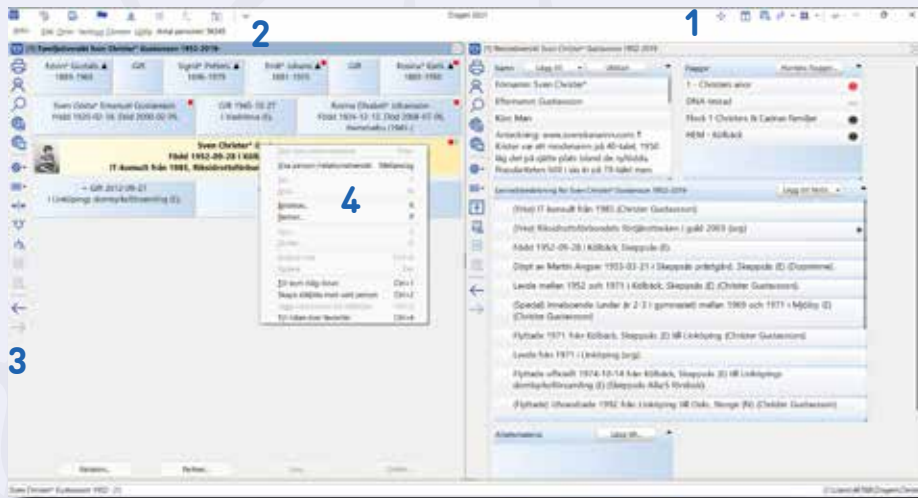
1

2

3

4

Disgen 2021

Arkiv Edit Gren Verktyg Fönster Hjälp Antal personer: 56345

[1] Sjugenerationers Sven Christer* Gustavsson 1952-2016

Anders* Gustafs 1885-1968

Gift

Signe* Petters 1896-1975

Emil* Johans 1881-1955

Gift

Rosina* Karls 1885-1980

Sven Olofsson* Emanuel Gustavsson Född 1920-02-18. Död 2000-02-05.

Gift 1945-10-27 i Vadstena (E).

Rosina Elisabet* Johansson Född 1924-12-12. Död 2008-07-05.

Sven Christer* G
Född 1952-09-28 i Kölb
IT-konsult från 1985, Riksidrottsför

~ Gift 2012-09-21 i Linköpings domkyrkoförsamling (E).

En person i relationsnamn

Kopiera...

Klistra...

Ett sum-trådgr (inne)

Skapa släktskap med vald person

Till listan över favoriter

Ctrl+1

Ctrl+2

Ctrl+4

Personn...

Partner...

Visa...

Släkt...

[1] Personöversikt: Sven Christer* Gustavsson 1952-2016

Namn

Lägg till

Förnamn: Sven Christer*

Efternamn: Gustavsson

Kön: Man

Anteckning: www.svenskanamn.com
Krister var ett modenamn på 40-talet, 1950 låg det på sjätte plats bland de nyfödda.

Flaggor

Hantera flaggor...

1 - Christers anor

DNA testad

Flock 1 Christers & Carinas familjer

HEM - Kölbäck

Levnadsbeskrivning för Sven Christer* Gustavsson 1952-2016

Lägg till fakta

(Yrke) IT-konsult från 1985 (Christer Gustavsson)

(Yrke) Riksidrottsförbundets förtjänsttecken i guld 2003 (org)

Född 1952-09-28 i Kölbäck, Skepptuna (E).

Döpt av Martin Angser 1952-11-21 i Skeppsås prästgård, Skeppsås (E) (Dopminne).

Levde mellan 1952 och 1971 i Kölbäck, Skeppsås (E) (Christer Gustavsson).

(Spedal) Inneboende Linder år 2-3 i gymnasiet mellan 1969 och 1971 i Mjölby (E) (Christer Gustavsson)

Flyttade 1971 från Kölbäck, Skeppsås (E) till Linköping (Christer Gustavsson)

Levde från 1971 i Linköping (org).

Flyttade officiellt 1974-10-14 från Kölbäck, Skeppsås (E) till Linköpings domkyrkoförsamling (E) (Skeppsås Allg.förs.bok).

(Flyttade) Utvandrade 1992 från Linköping till Oslo, Norge (N) (Christer Gustavsson)

Källhänvisning

Lägg till...

Sven Christer* Gustavsson 1952-21